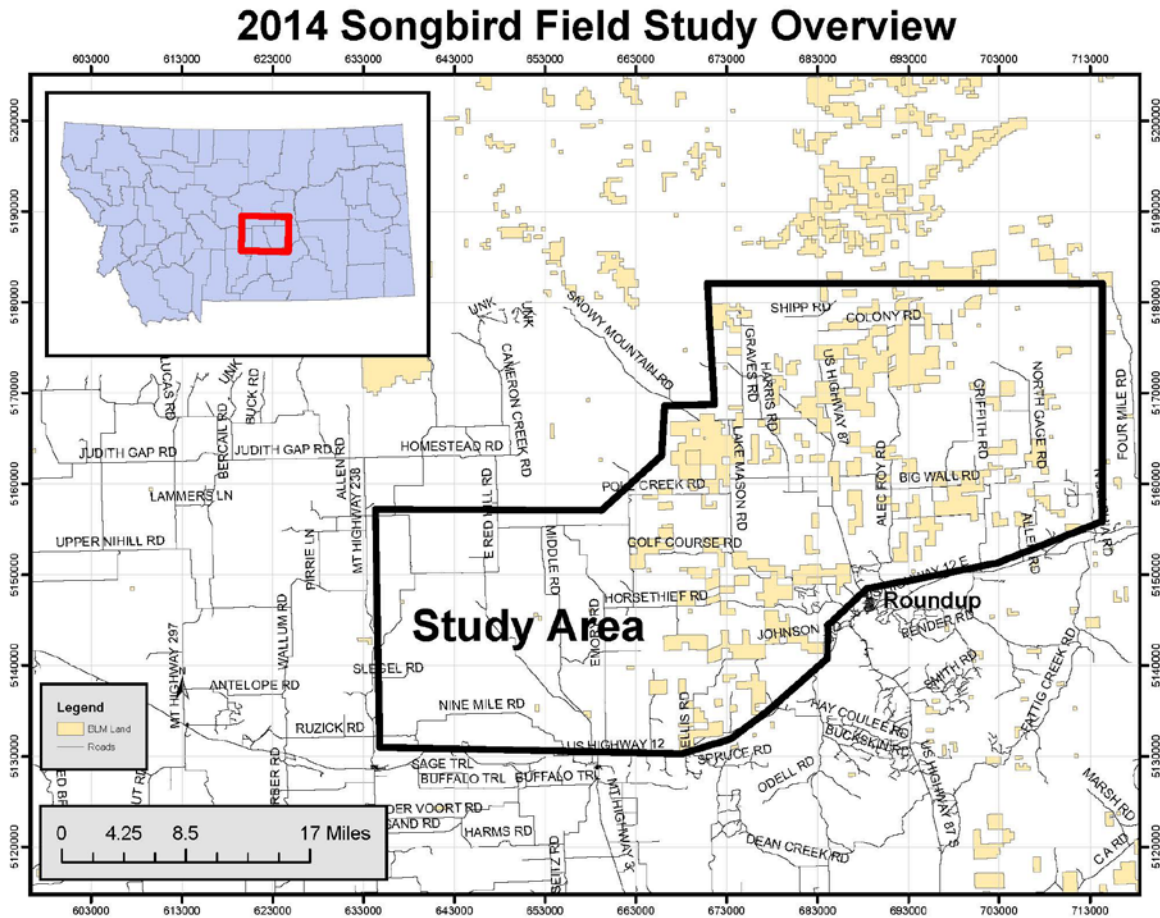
2014 Songbird Field Study Overview

603000 613000 623000 633000 643000 653000 663000 673000 683000 693000 703000 713000

5200000 5190000 5180000 5170000 5160000 5150000 5140000 5130000 5120000

UNK
UNK
SNOWY MOUNTAIN RD
CAMERON CREEK RD
SHIPP RD
COLONY RD
GRAVES RD
HARRIS RD
US HIGHWAY 87
NORTH GAGE RD
GRIFFITH RD
FOUR MILE RD
LUCAS RD
UNK
BUCK RD
BERCAIL RD
JUDITH GAP RD
JUDITH GAP RD
ALLEN RD
HOMESTEAD RD
LAKE MASON RD
ALEC ROY RD
BIG WALL RD
LAMMERS LN
MT HIGHWAY 238
E RED HILL RD
POLE CREEK RD
UPPER NIHILL RD
PIRRIE LN
MIDDLE RD
GOLF COURSE RD
ALLEN RD
WALLUM RD
HORSETHIEF RD
Roundup
Study Area
EMORY RD
JOHNSON
RENDER RD
MT HIGHWAY 297
SLEGEL RD
SMITH RD
ANTELOPE RD
NINE MILE RD
ELLIS RD
HAY COULEE RD
FRITIG CREEK RD
RUZICK RD
US HIGHWAY 12
BUCKSKIN RD
US HIGHWAY 87 S
SAGE TRL
SPRUCE RD
BUFFALO TRL
BUFFALO TRL
ODELL RD
MARSH RD
DER VOORT RD
GAND RD
HARMS RD
MT HIGHWAY 3
DEAN CREEK RD
C A RD
SEITZ RD
ED BR
UT RD
RSER RD

Legend
BLM Land
Roads

0 4.25 8.5 17 Miles